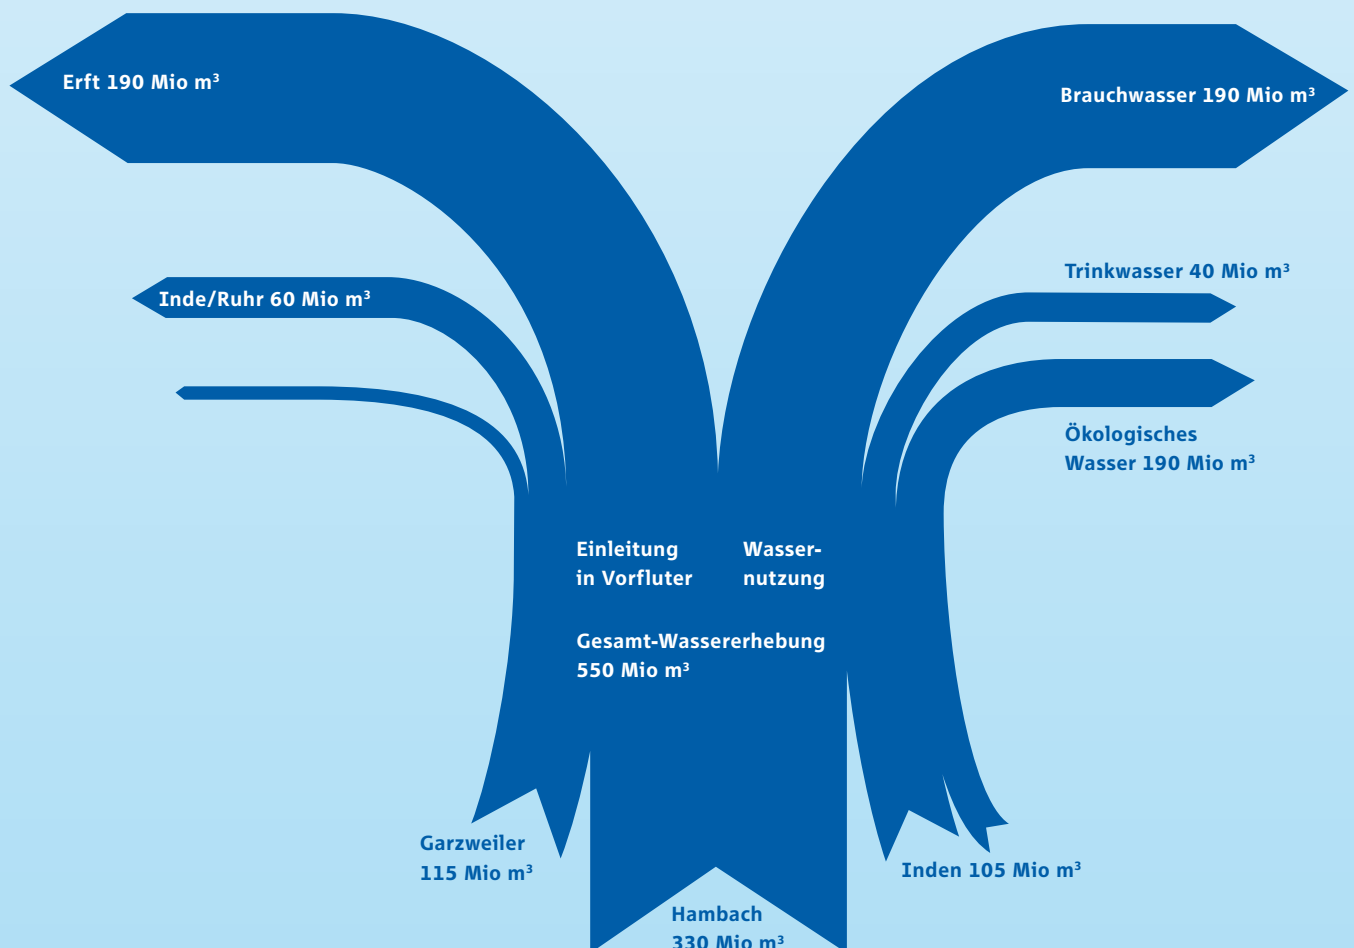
Erft 190 Mio m³

Brauchwasser 190 Mio m³

Inde/Ruhr 60 Mio m³

Trinkwasser 40 Mio m³

Ökologisches Wasser 190 Mio m³

Einleitung in Vorfluter

Wasser-nutzung

Gesamt-Wassererhebung 550 Mio m³

Garzweiler 115 Mio m³

Inden 105 Mio m³

Hambach 330 Mio m³